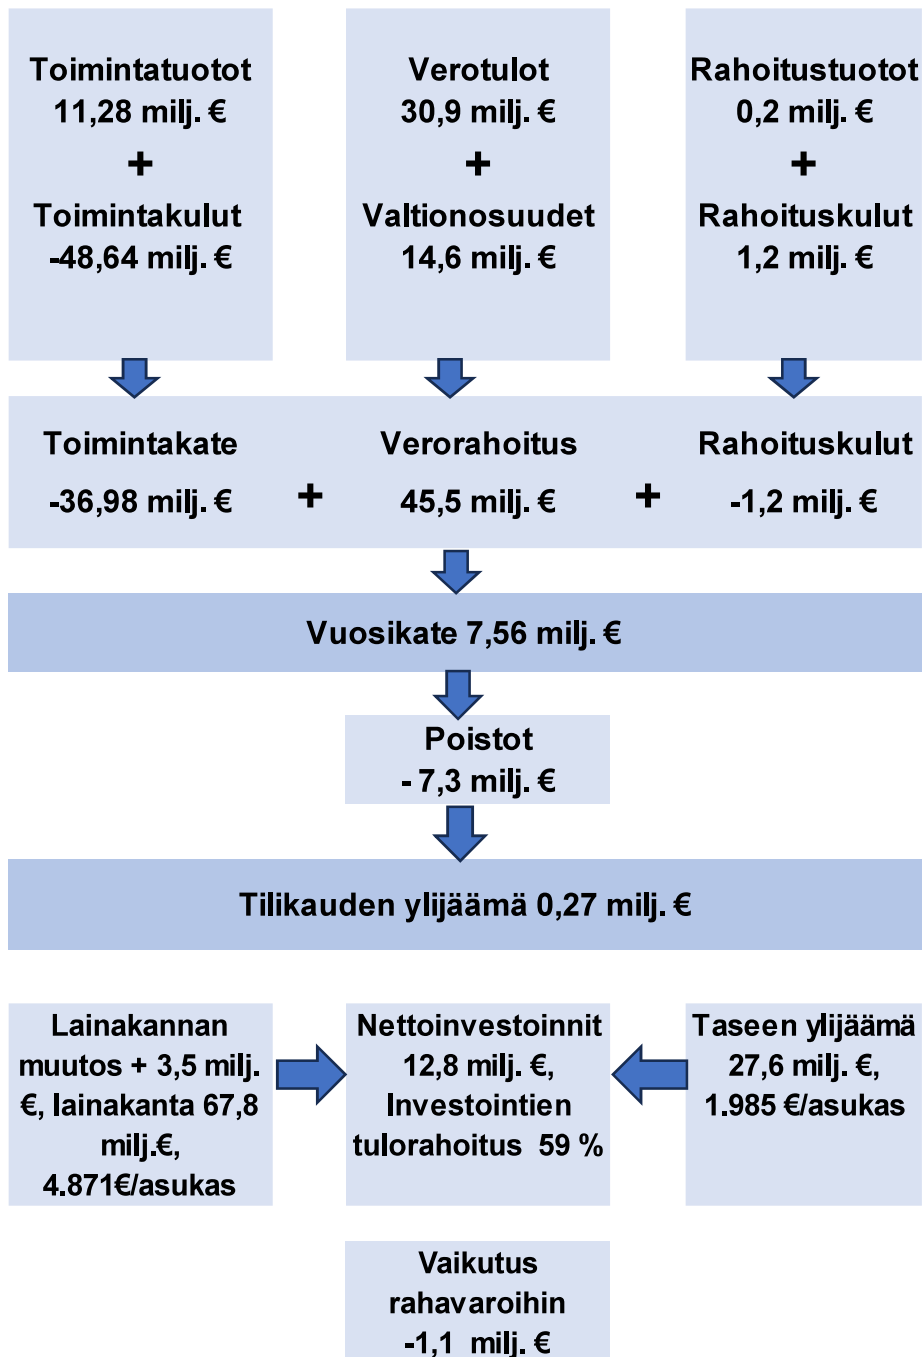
Toimintatuotot
11,28 milj. €
+
Toimintakulut
-48,64 milj. €

Verotulot
30,9 milj. €
+
Valtionosuudet
14,6 milj. €

Rahoitustuotot
0,2 milj. €
+
Rahoituskulut
1,2 milj. €

Toimintakate
-36,98 milj. €

+

Verorahoitus
45,5 milj. €

+

Rahoituskulut
-1,2 milj. €

Vuosikate 7,56 milj. €

Poistot
- 7,3 milj. €

Tilikauden ylijäämä 0,27 milj. €

Lainakannan muutos + 3,5 milj. €, lainakanta 67,8 milj.€, 4.871€/asukas

Nettoinvestoinnit 12,8 milj. €, Investointien tulorahoitus 59 %

Taseen ylijäämä 27,6 milj. €, 1.985 €/asukas

Vaikutus rahavaroihin
-1,1 milj. €